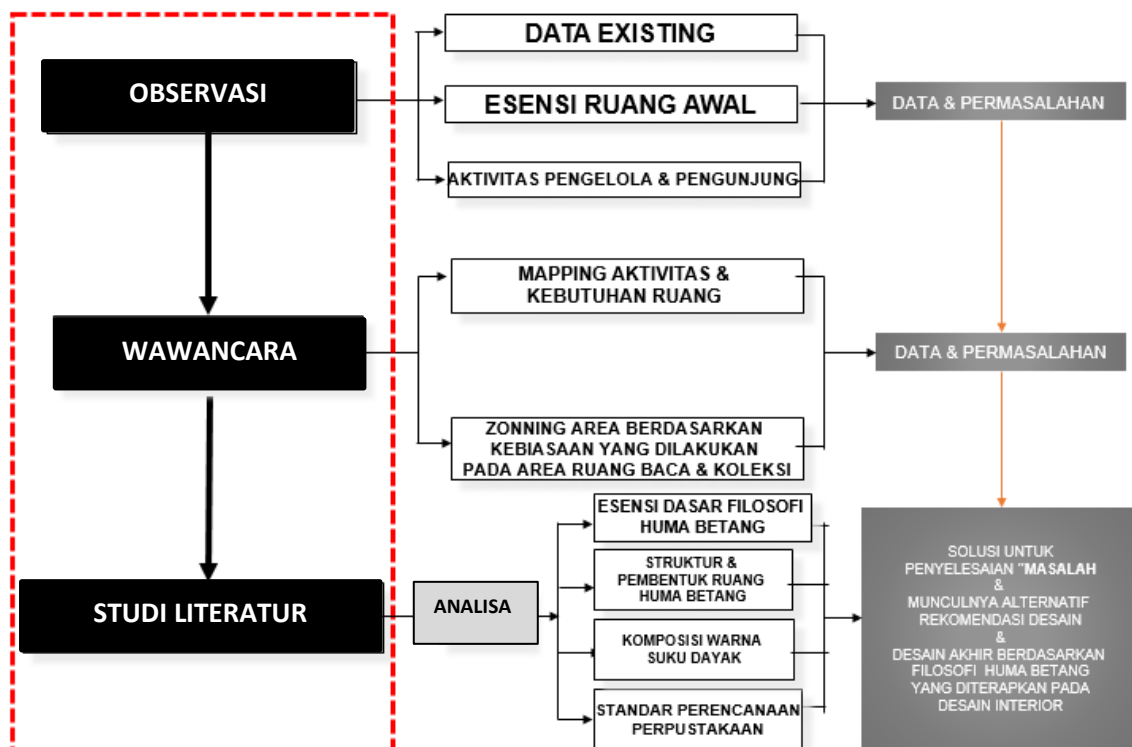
OBSERVASI

DATA EXISTING

ESENSI RUANG AWAL

AKTIVITAS PENGELOLA & PENGUNJUNG

DATA & PERMASALAHAN

WAWANCARA

MAPPING AKTIVITAS & KEBUTUHAN RUANG

ZONNING AREA BERDASARKAN KEBIASAAN YANG DILAKUKAN PADA AREA RUANG BACA & KOLEKSI

DATA & PERMASALAHAN

STUDI LITERATUR

ANALISA

ESENSI DASAR FILOSOFI HUMA BETANG

STRUKTUR & PEMBENTUK RUANG HUMA BETANG

KOMPOSISI WARNA SUKU DAYAK

STANDAR PERENCANAAN PERPUSTAKAAN

SOLUSI UNTUK PENYELESAIAN "MASALAH & MUNCULNYA ALTERNATIF REKOMENDASI DESAIN & DESAIN AKHIR BERDASARKAN FILOSOFI HUMA BETANG YANG DITERAPKAN PADA DESAIN INTERIOR